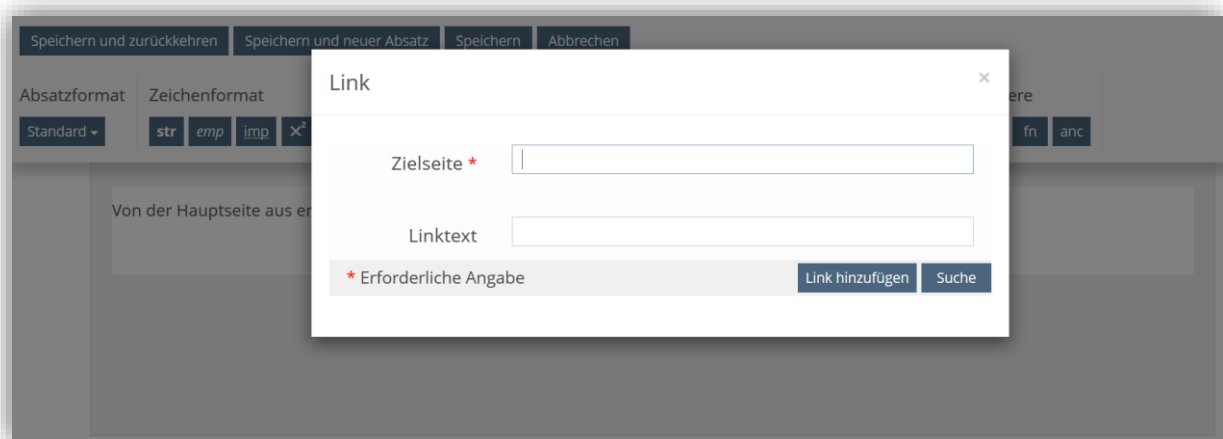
Speichern und zurückkehren Speichern und neuer Absatz Speichern Abbrechen

Absatzformat
Standard

Zeichenformat
str emp imp $x^2$

ere
fn anc

Von der Hauptseite aus er

Link

×

Zielseite *

Linktext

* Erforderliche Angabe

Link hinzufügen Suche